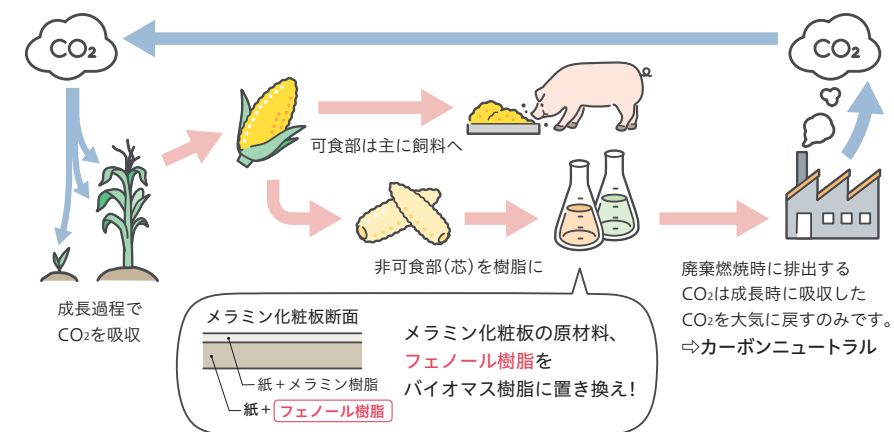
$CO_2$

$CO_2$

可食部は主に飼料へ

成長過程で
$CO_2$を吸収

非可食部（芯）を樹脂に

廃棄燃焼時に排出する
$CO_2$は成長時に吸収した
$CO_2$を大気に戻すのみです。
⇨カーボンニュートラル

メラミン化粧板断面

紙＋メラミン樹脂

紙＋フェノール樹脂

メラミン化粧板の原材料、
フェノール樹脂を
バイオマス樹脂に置き換え！